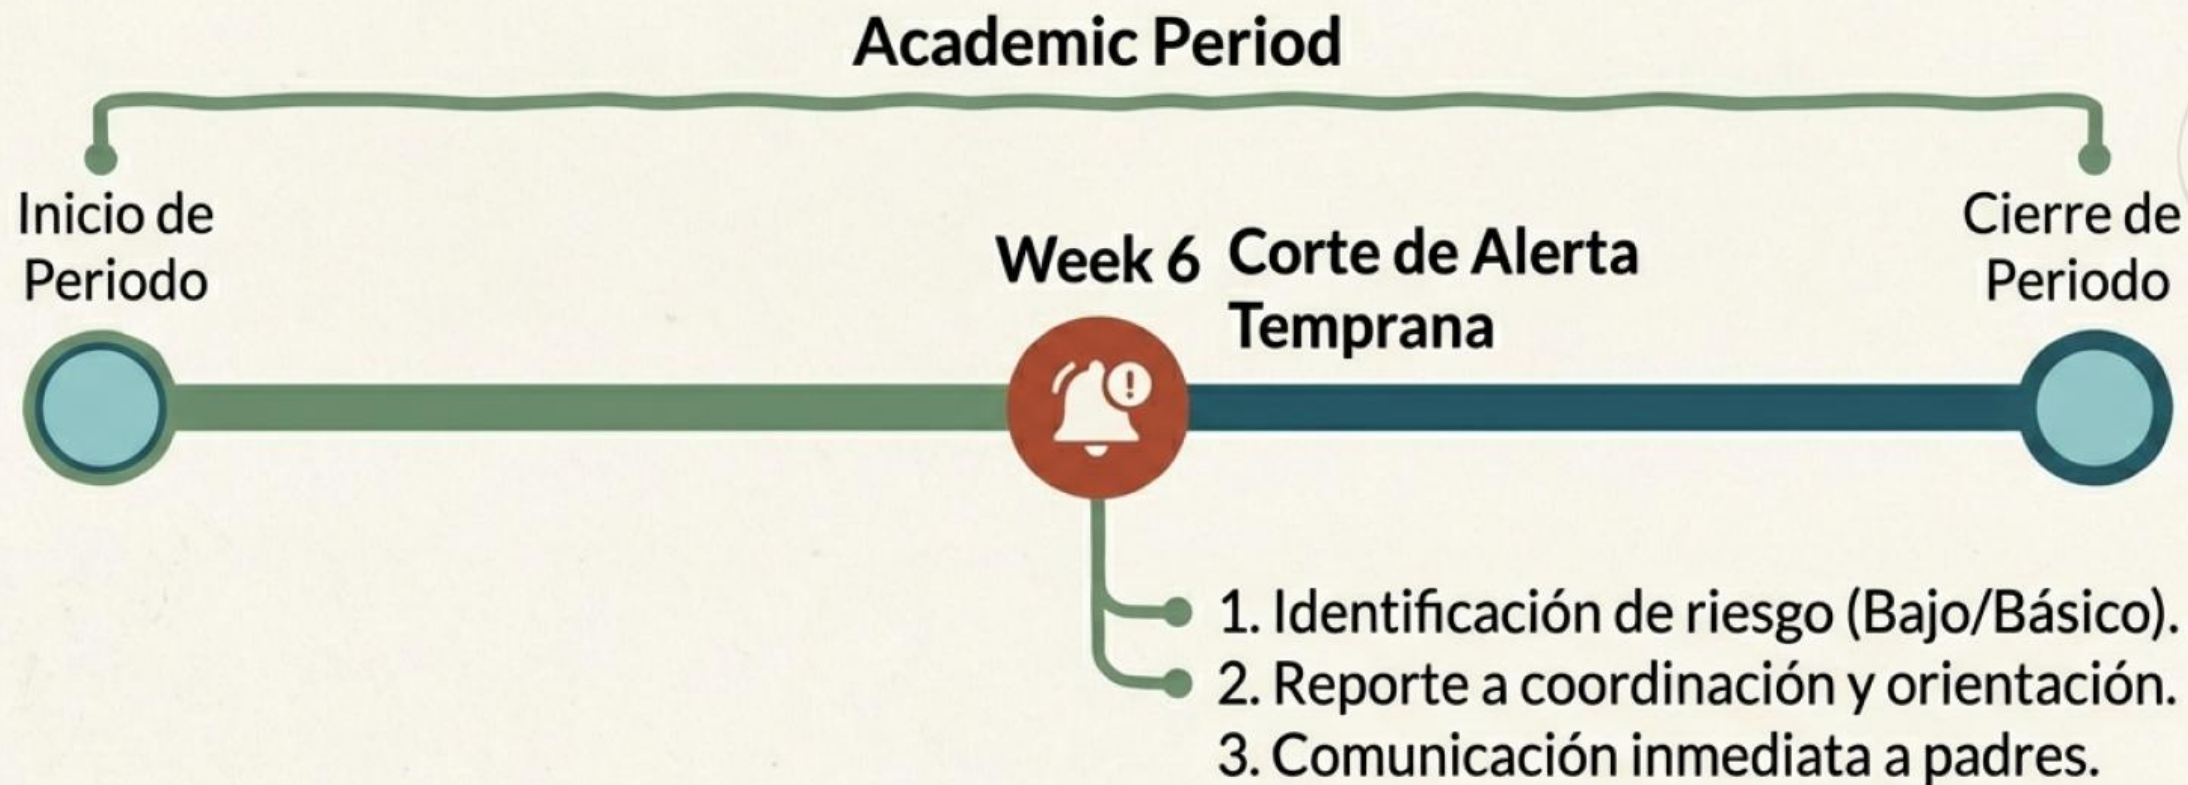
Academic Period

Inicio de Periodo

Week 6 Corte de Alerta Temprana

Cierre de Periodo

1. Identificación de riesgo (Bajo/Básico).
2. Reporte a coordinación y orientación.
3. Comunicación inmediata a padres.